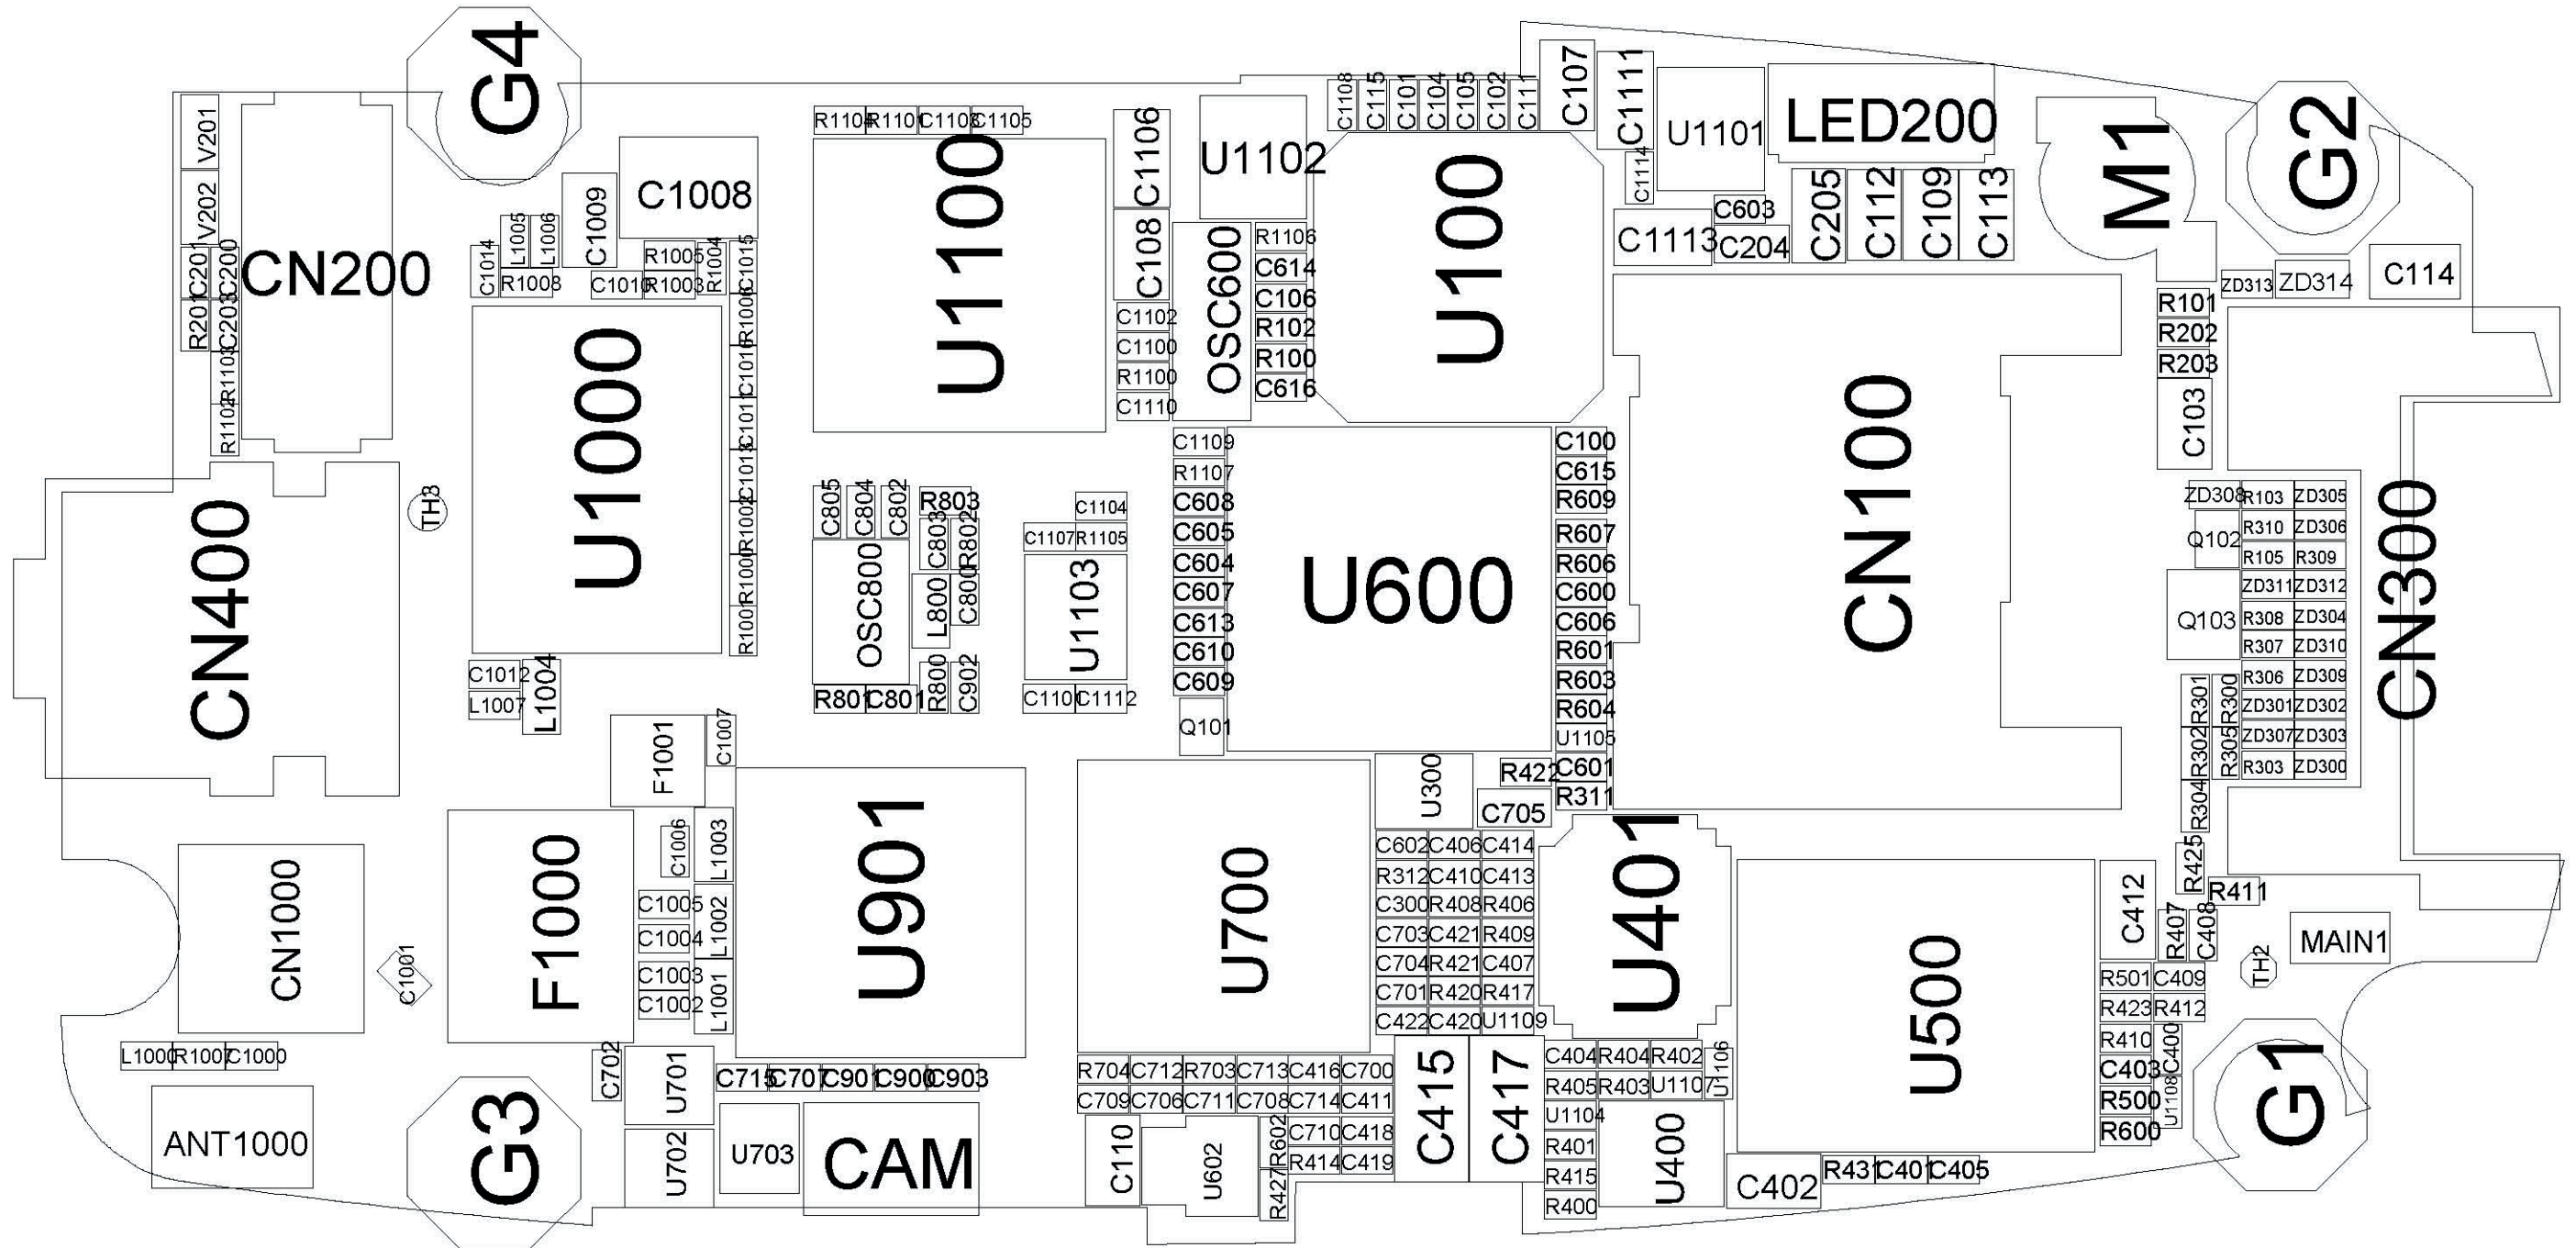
G4
V201
V202
CN200
C201
C200
R201
C203
R1103
R1102
C1014
L1005
L1006
R1008
C1009
C1008
C1010
R1005
R1003
R1004
C1015
R1006
C1016
C1011
C1013
R1002
R1001
R1007
U1000
R1104
R1101
C1103
C1105
U1100
C1106
C108
C1102
C1100
R1100
C1110
U1102
OSC600
R1106
C614
C106
R102
R100
C616
C1108
C115
C101
C104
C105
C102
C111
C107
C1111
C1114
U1101
LED200
U100
C603
C1113
C204
C205
C112
C109
C113
M1
G2
ZD313
ZD314
C114
R101
R202
R203
C103
CN100
CN300
CN400
TH3
C805
C804
C802
R803
C803
R802
C800
OSC800
L800
C1104
C1107
R1105
U1103
C1109
R1107
C608
C605
C604
C607
C613
C610
C609
Q101
U600
C100
C615
R609
R607
R606
C600
C606
R601
R603
R604
U1105
C601
R311
R422
C705
U300
ZD308
R103
ZD305
Q102
R310
ZD306
R105
R309
ZD311
ZD312
Q103
R308
ZD304
R307
ZD310
R306
ZD309
R301
R300
ZD301
ZD302
R302
R305
ZD307
ZD303
R303
ZD300
R304
C1012
L1007
L1004
R801
C801
R800
C902
C1101
C1112
F1001
C1007
U901
U700
C602
C406
C414
R312
C410
C413
C300
R408
R406
C703
C421
R409
C704
R421
C407
C701
R420
R417
C422
C420
U1109
U401
R425
R411
C412
R407
C408
MAIN1
TH2
U500
R501
C409
R423
R412
R410
C400
C403
R500
U1108
R600
G1
CN1000
C1001
F1000
C1006
L1003
C1005
C1004
L1002
C1003
C1002
L1001
L1000
R1000
C1000
ANT1000
G3
C702
U701
C715
C707
C901
C900
C903
U702
U703
CAM
R704
C712
R703
C713
C416
C700
C709
C706
C711
C708
C714
C411
C110
U602
R602
R427
C710
C418
R414
C419
C415
C417
C404
R404
R402
U1106
R405
R403
U1107
U1104
R401
R415
R400
U400
C402
R431
C401
C405